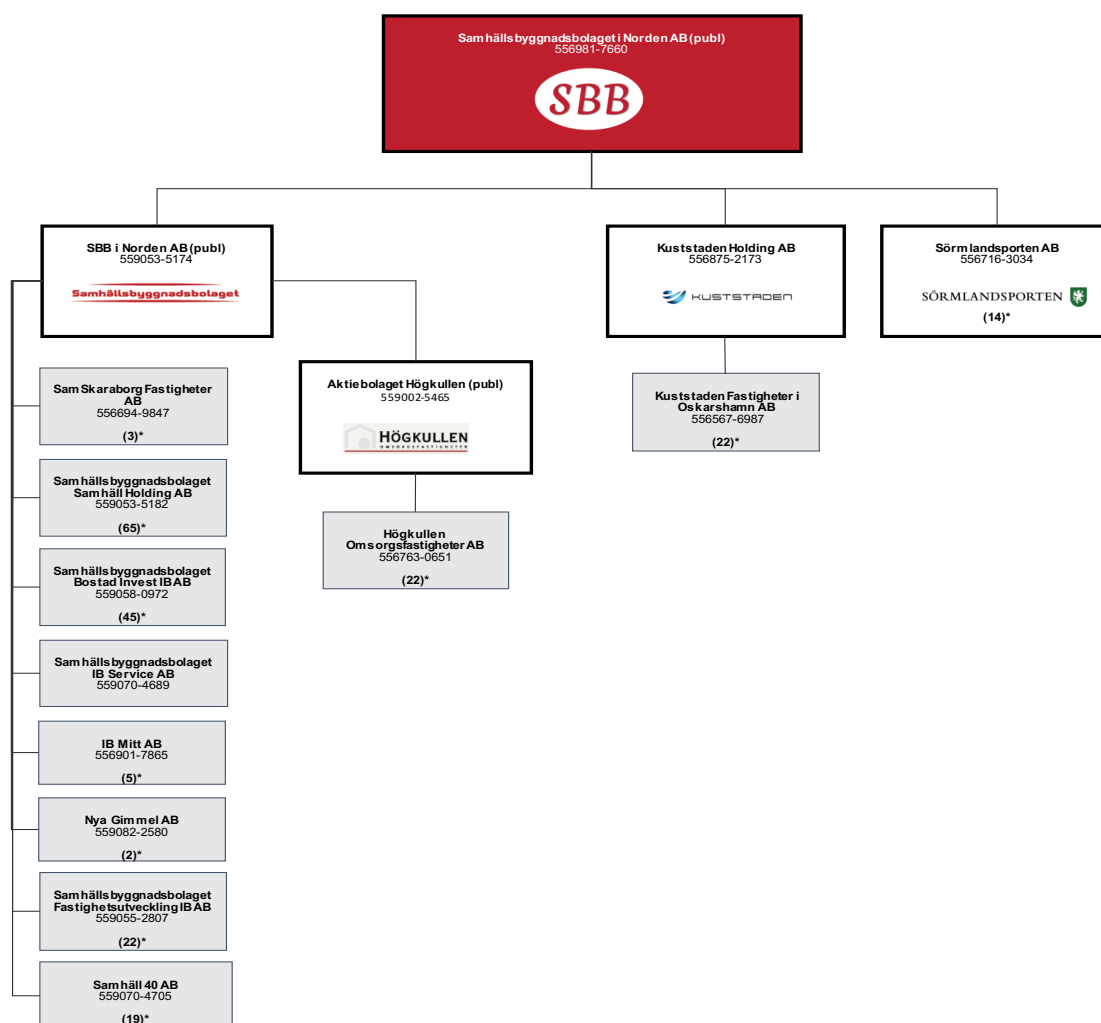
Samhällsbyggnadsbolaget i Norden AB (publ)
556981-7660
SBB

SBB i Norden AB (publ)
559053-5174
Samhällsbyggnadsbolaget

Kuststaden Holding AB
556875-2173
KUSTSTADEN

Sörmlandsporten AB
556716-3034
SÖRMLANDSPORTEN
(14)*

Sam Skaraborg Fastigheter AB
556694-9847
(3)*

Aktiebolaget Högkullen (publ)
559002-5465
HÖGKULLEN
OMSORGSFASTIGHETER

Kuststaden Fastigheter i Oskarshamn AB
556567-6987
(22)*

Samhällsbyggnadsbolaget Samhäll Holding AB
559053-5182
(65)*

Högkullen Omsorgsfastigheter AB
556763-0651
(22)*

Samhällsbyggnadsbolaget Bostad Invest IB AB
559058-0972
(45)*

Samhällsbyggnadsbolaget IB Service AB
559070-4689

IB Mitt AB
556901-7865
(5)*

Nya Gimmel AB
559082-2580
(2)*

Samhällsbyggnadsbolaget Fastighetsutveckling IB AB
559055-2807
(22)*

Samhäll 40 AB
559070-4705
(19)*